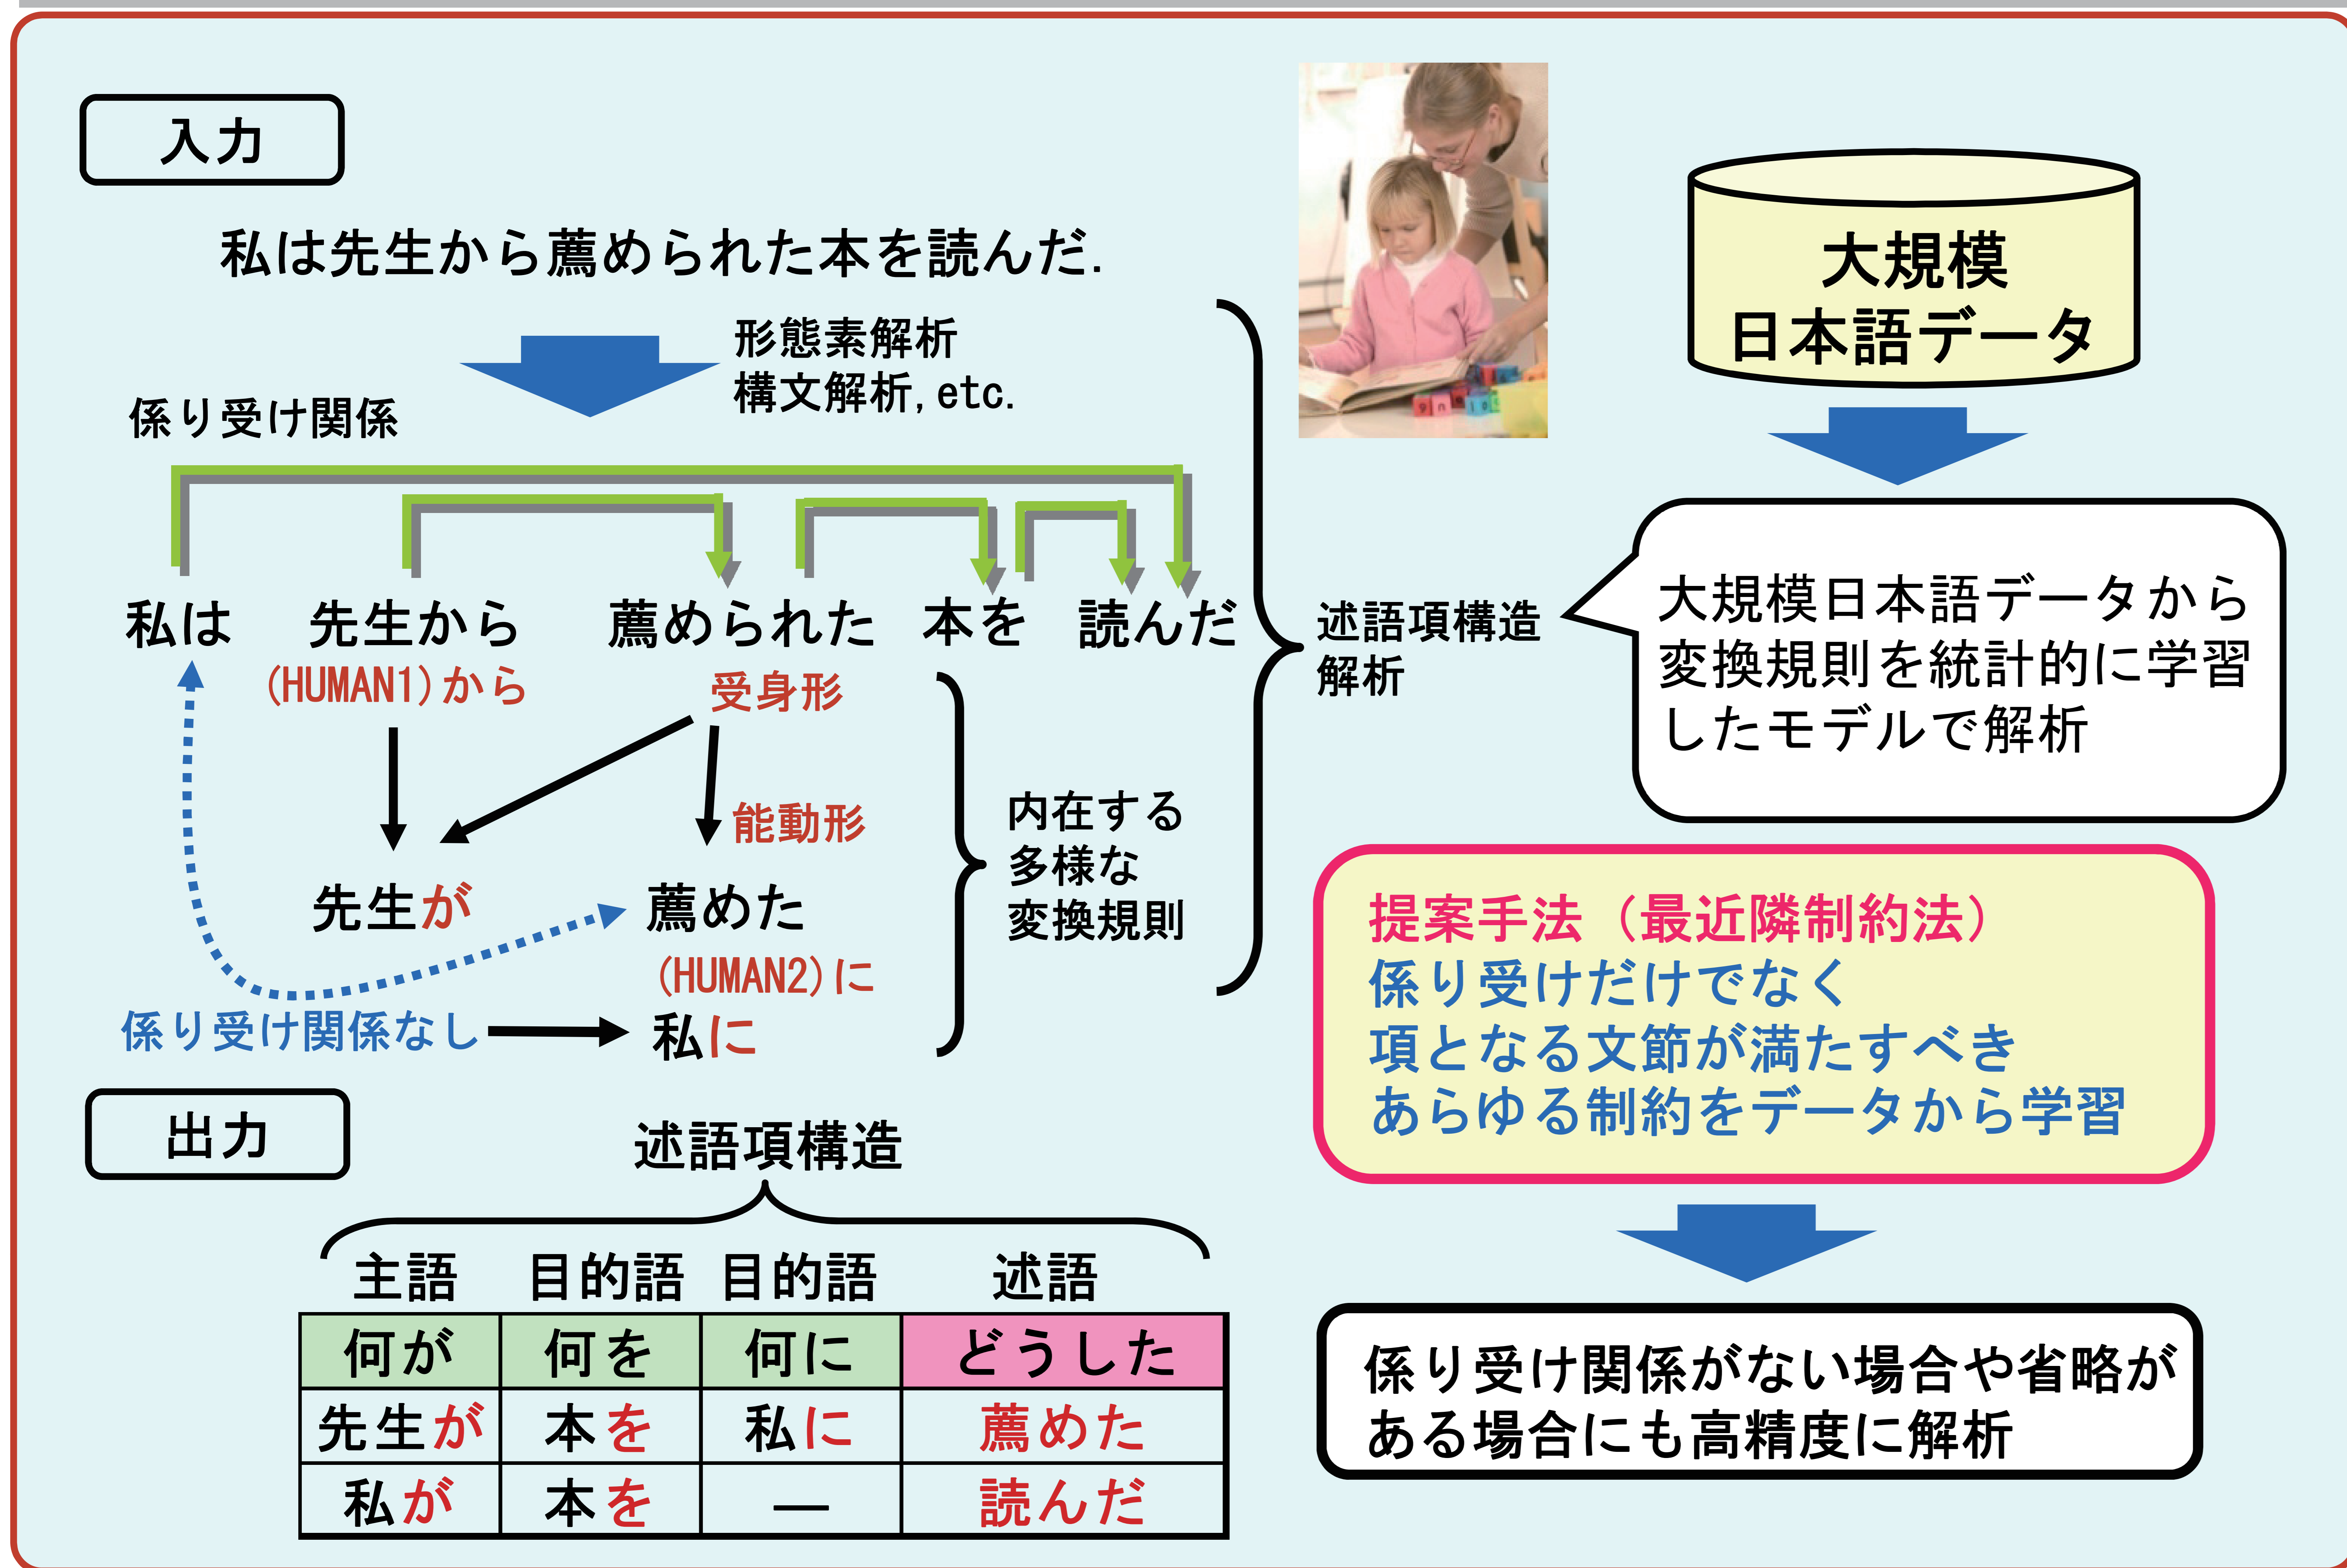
入力

私は先生から薦められた本を読んだ.

形態素解析
構文解析, etc.

係り受け関係

私は　先生から　薦められた　本を　読んだ

(HUMAN1)から　受身形

能動形

先生が　薦めた

(HUMAN2)に

係り受け関係なし　私に

内在する
多様な
変換規則

述語項構造
解析

大規模
日本語データ

大規模日本語データから変換規則を統計的に学習したモデルで解析

提案手法（最近隣制約法）
係り受けだけでなく
項となる文節が満たすべき
あらゆる制約をデータから学習

出力

述語項構造

| 主語 | 目的語 | 目的語 | 述語 |
|---|---|---|---|
| 何が | 何を | 何に | どうした |
| 先生が | 本を | 私に | 薦めた |
| 私が | 本を | — | 読んだ |

係り受け関係がない場合や省略がある場合にも高精度に解析